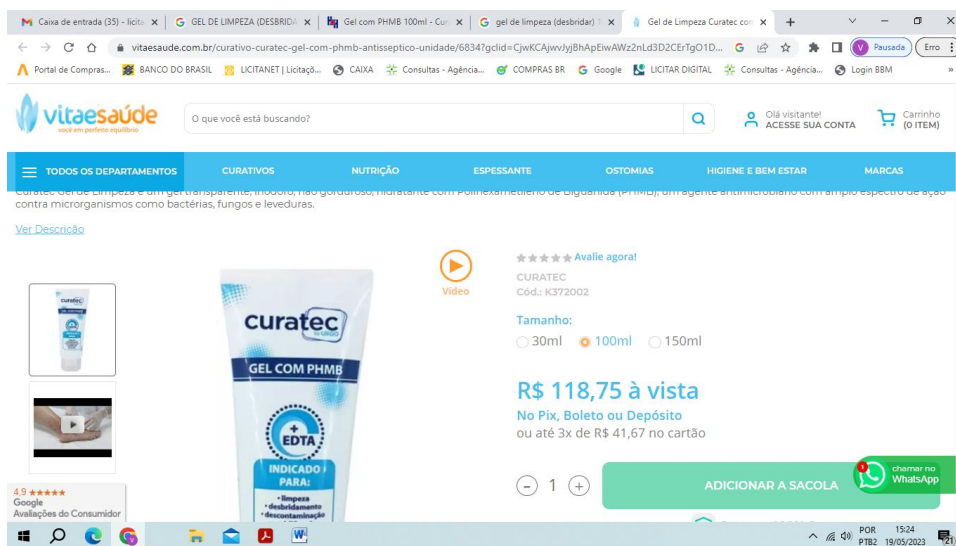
Caixa de entrada (35) - licita × | GEL DE LIMPEZA (DESBRIDA × | Gel com PHMB 100ml - Cur × | gel de limpeza (desbridar) × | Gel de Limpeza Curatec co × | +

vitaesaude.com.br/curativo-curatec-gel-com-phmb-antisseptico-unidade/6834?gclid=CjwKCAjwvJyjBhApEiwAWz2nLd3D2CErTgO1D...

Pausada | Erro

Portal de Compras... | BANCO DO BRASIL | LICITANET | Licitação... | CAIXA | Consultas - Agência... | COMPRAS BR | Google | LICITAR DIGITAL | Consultas - Agência... | Login BBM

vitaesaúde
você em perfeito equilíbrio

O que você está buscando?

Olá visitante!
ACESSE SUA CONTA

Carrinho
(0 ITEM)

TODOS OS DEPARTAMENTOS | CURATIVOS | NUTRIÇÃO | ESPESSANTE | OSTOMIAS | HIGIENE E BEM ESTAR | MARCAS

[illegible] contra microrganismos como bactérias, fungos e leveduras.

Ver Descrição

Vídeo

curatec
GEL COM PHMB
EDTA
INDICADO PARA:
• limpeza
• desbridamento
• descontaminação

Avalie agora!
CURATEC
Cód.: K372002

Tamanho:
30ml 100ml 150ml

R$ 118,75 à vista
No Pix, Boleto ou Depósito
ou até 3x de R$ 41,67 no cartão

- 1 +

ADICIONAR A SACOLA

chamar no
WhatsApp

4.9 ★★★★★
Google
Avaliações do Consumidor

POR PTB2 15:24 19/05/2023 21